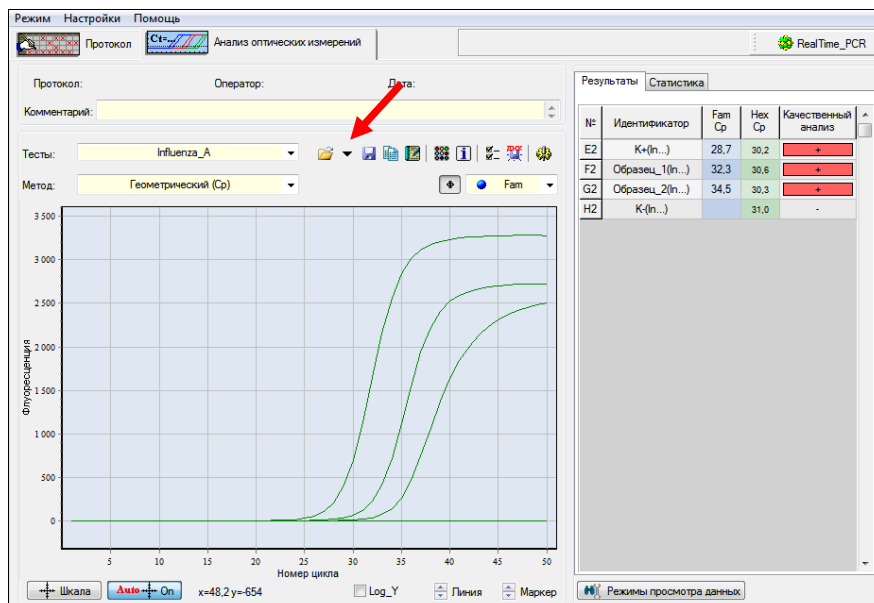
Режим Настройки Помощь

Протокол | Ct= Анализ оптических измерений | RealTime_PCR

Протокол: Оператор: Дата:

Комментарий:

Тесты: Influenza_A

Метод: Геометрический (Cp) | Fam

3 500
3 000
2 500
2 000
1 500
1 000
500
0

Флуоресценция

5 10 15 20 25 30 35 40 45 50

Номер цикла

Шкала | Auto On | x=48,2 y=-654 | Log_Y | Линия | Маркер

Результаты | Статистика

| № | Идентификатор | Fam Cp | Hex Cp | Качественный анализ |
|---|---|---|---|---|
| E2 | K+(In...) | 28,7 | 30,2 | + |
| F2 | Образец_1(In...) | 32,3 | 30,6 | + |
| G2 | Образец_2(In...) | 34,5 | 30,3 | + |
| H2 | K-(In...) | | 31,0 | - |

Режимы просмотра данных